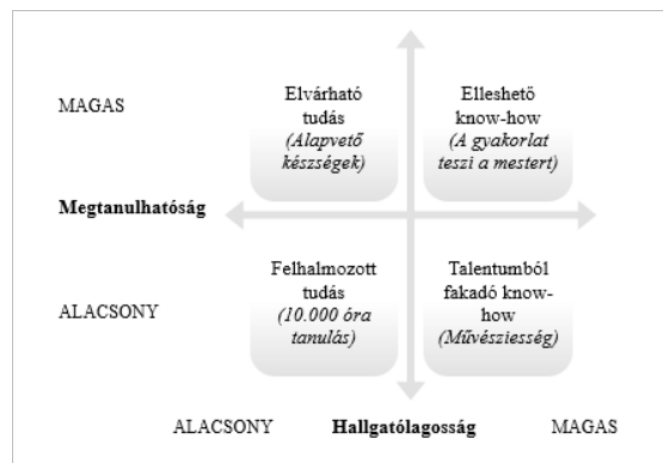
MAGAS

Elvárható tudás (Alapvető készségek)

Elleshető know-how (A gyakorlat teszi a mestert)

Megtanulhatóság

ALACSONY

Felhalmozott tudás (10.000 óra tanulás)

Talentumból fakadó know-how (Művésziesség)

ALACSONY

Hallgatólagosság

MAGAS